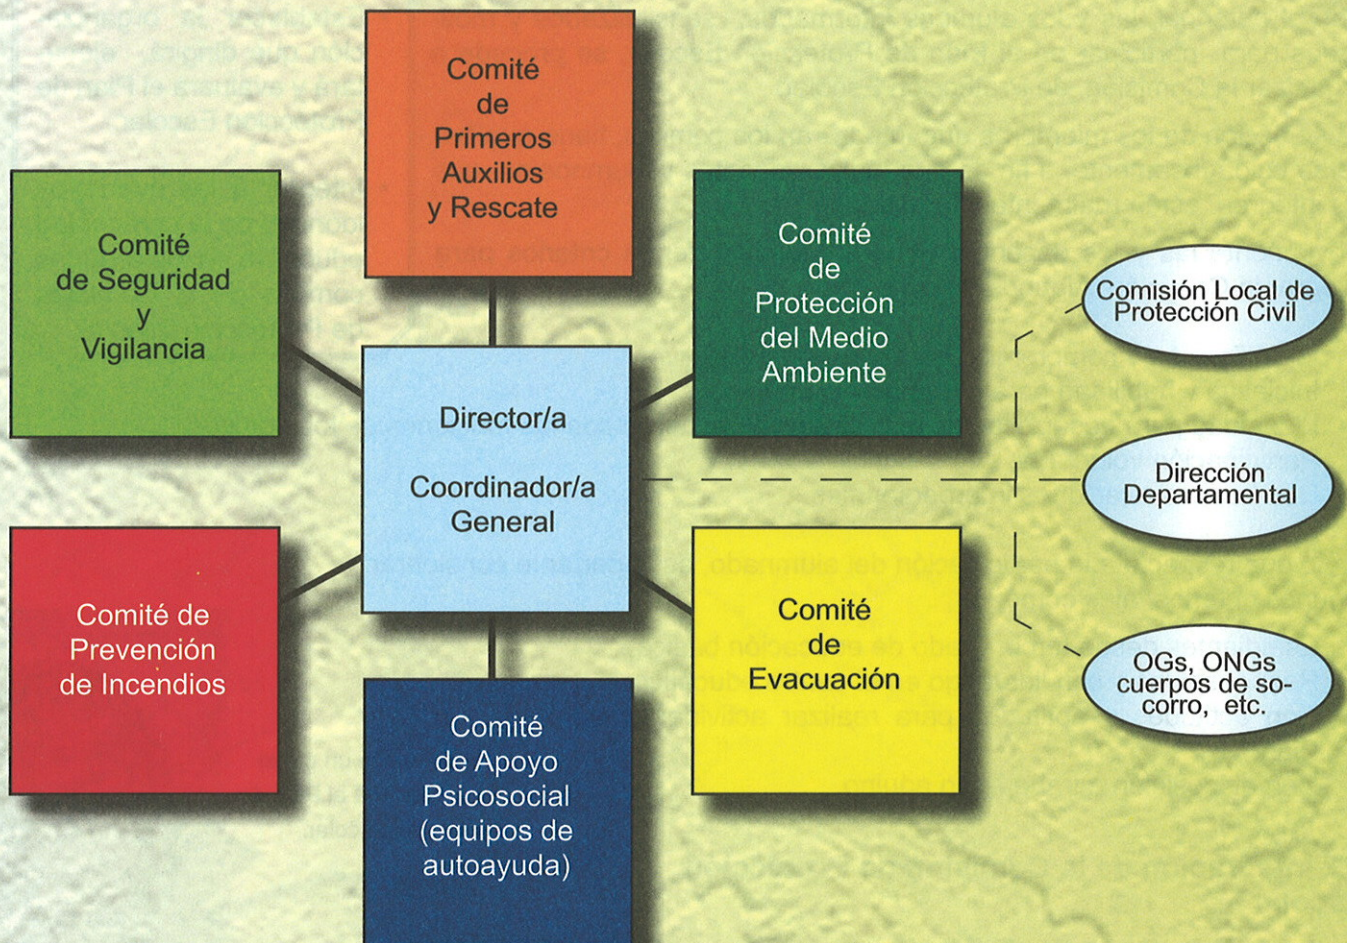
Comité de Primeros Auxilios y Rescate

Comité de Seguridad y Vigilancia

Comité de Protección del Medio Ambiente

Comisión Local de Protección Civil

Director/a

Coordinador/a General

Dirección Departamental

Comité de Prevención de Incendios

Comité de Evacuación

OGs, ONGs cuerpos de socorro, etc.

Comité de Apoyo Psicosocial (equipos de autoayuda)